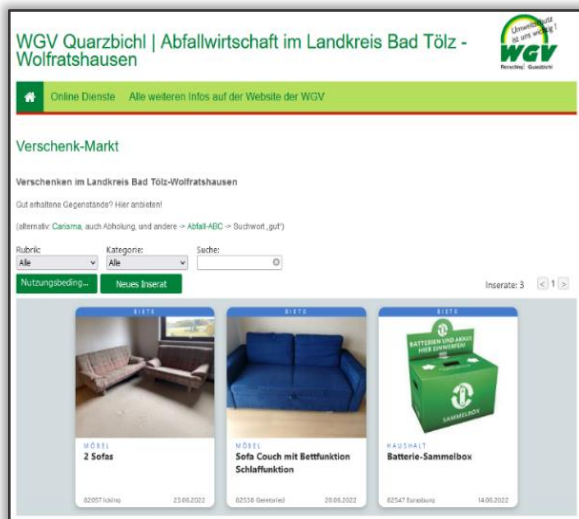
WGV Quarzbichl | Abfallwirtschaft im Landkreis Bad Tölz - Wolfratshausen

Umweltschutz ist uns wichtig!
WGV
Recycling · Quarzbichl

Online Dienste Alle weiteren Infos auf der Website der WGV

Verschenk-Markt

Verschenken im Landkreis Bad Tölz-Wolfratshausen

Gut erhaltene Gegenstände? Hier anbieten!

(alternativ: Carisma, auch Abholung, und andere -> Abfall-ABC -> Suchwort „gut")

Rubrik
Alle

Kategorie:
Alle

Suche:

Nutzungsbeding...

Neues Inserat

Inserate: 3

1

BIETE
MÖBEL
2 Sofas
82057 Icking 23.06.2022

BIETE
MÖBEL
Sofa Couch mit Bettfunktion Schlaffunktion
82538 Geretsried 20.06.2022

BIETE
BATTERIEN UND AKKUS HIER EINWERFEN!
SAMMELBOX
HAUSHALT
Batterie-Sammelbox
82547 Eurasburg 14.06.2022